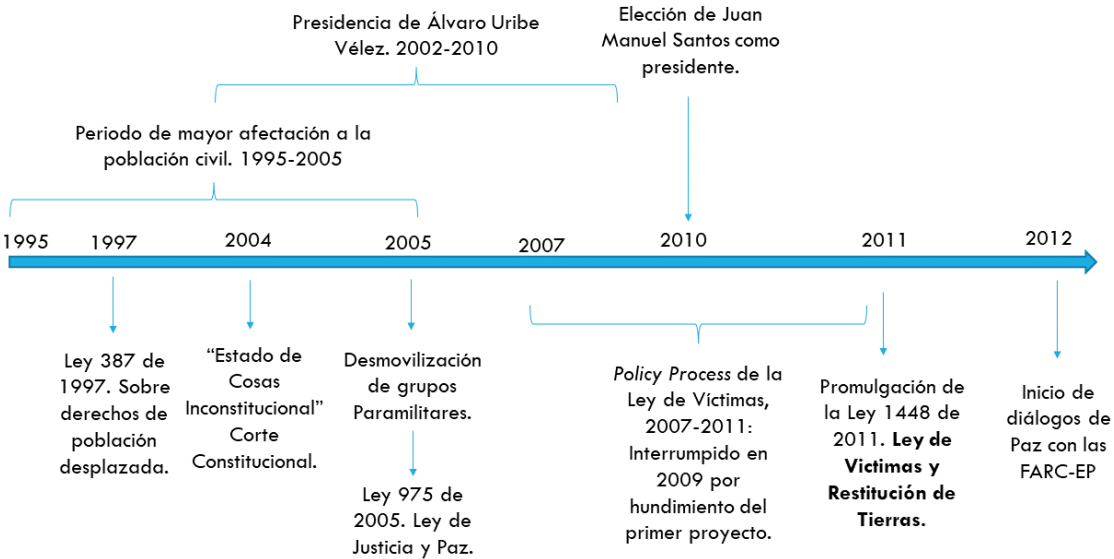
Presidencia de Álvaro Uribe Vélez. 2002-2010

Elección de Juan Manuel Santos como presidente.

Periodo de mayor afectación a la población civil. 1995-2005

1995 1997 2004 2005 2007 2010 2011 2012

Ley 387 de 1997. Sobre derechos de población desplazada.

"Estado de Cosas Inconstitucional" Corte Constitucional.

Desmovilización de grupos Paramilitares.

Ley 975 de 2005. Ley de Justicia y Paz.

*Policy Process* de la Ley de Víctimas, 2007-2011: Interrumpido en 2009 por hundimiento del primer proyecto.

Promulgación de la Ley 1448 de 2011. **Ley de Victimas y Restitución de Tierras.**

Inicio de diálogos de Paz con las FARC-EP